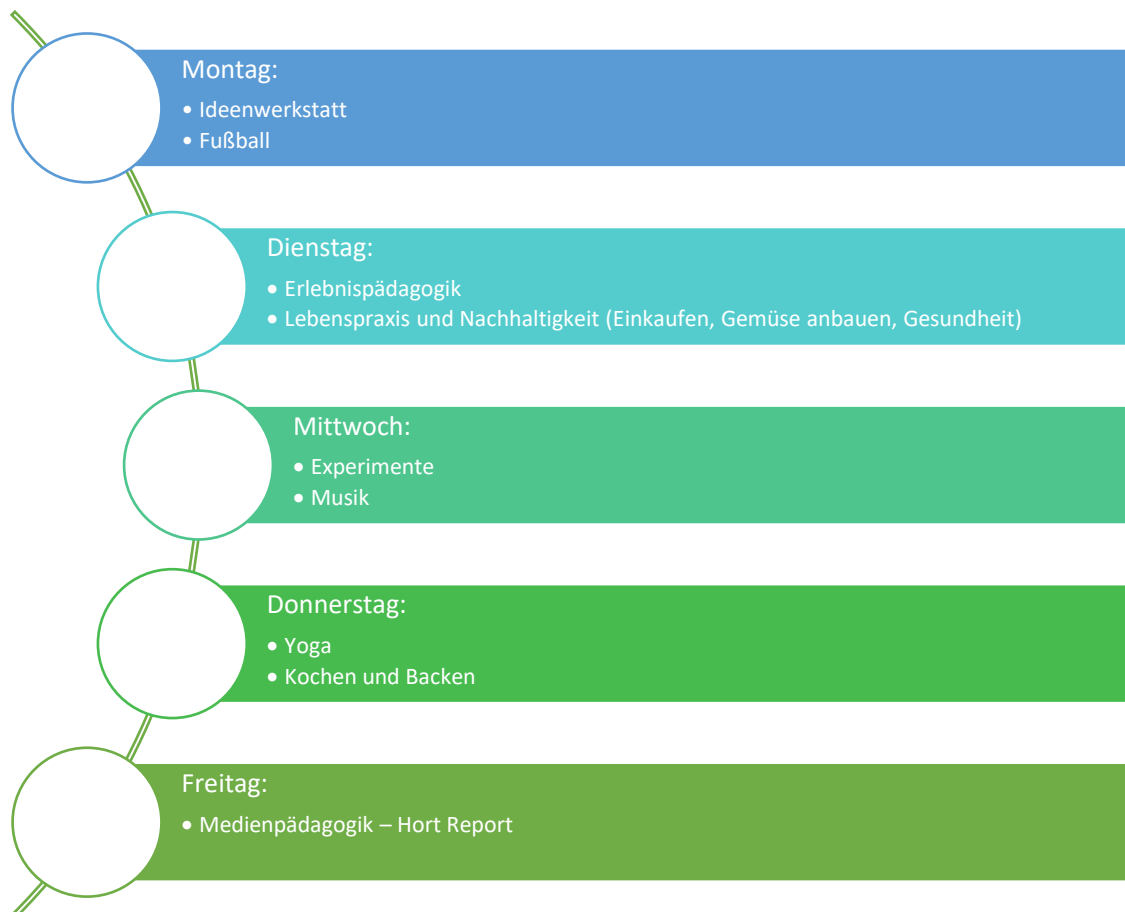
Montag:

• Ideenwerkstatt
• Fußball

Dienstag:

• Erlebnispädagogik
• Lebenspraxis und Nachhaltigkeit (Einkaufen, Gemüse anbauen, Gesundheit)

Mittwoch:

• Experimente
• Musik

Donnerstag:

• Yoga
• Kochen und Backen

Freitag:

• Medienpädagogik – Hort Report